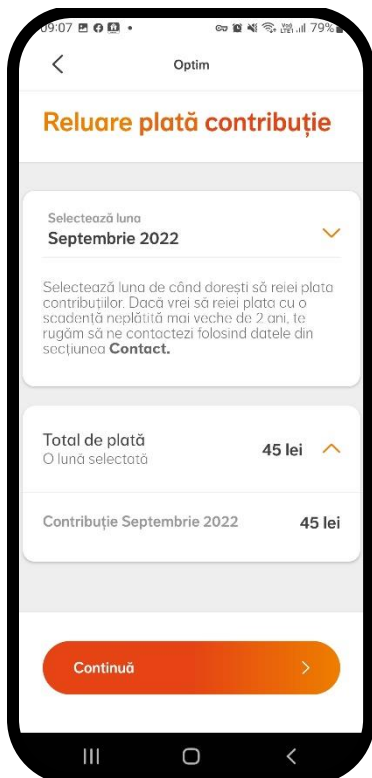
09:07 79%

Optim

Reluare plată contribuție

Selectează luna
Septembrie 2022

Selectează luna de când dorești să reiei plata contribuțiilor. Dacă vrei să reiei plata cu o scadență neplătită mai veche de 2 ani, te rugăm să ne contactezi folosind datele din secțiunea Contact.

Total de plată
O lună selectată
45 lei

Contribuție Septembrie 2022
45 lei

Continuă